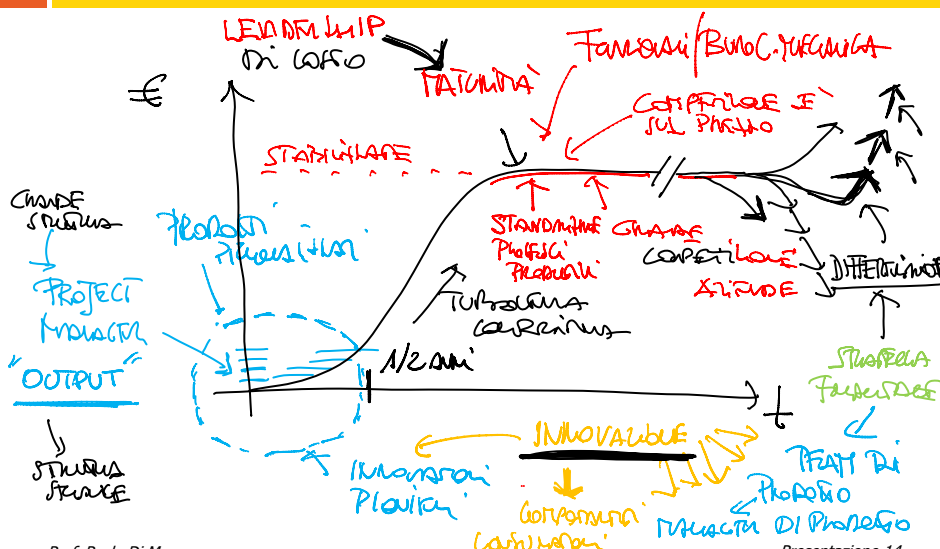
LEADERSHIP
DI COSTO

MATURITÀ

FAMIGLIA/BURoc. MECCANICA

€

COMPETIZIONE E SUL PREZZO

STABILIZZARE

CHIUDE STRUTTURA

PRODOTTI
INNOVATIVI

STANDARDIZZARE PROCESSI PRODOTTI

GRANDE COMPETIZIONE AZIENDE

DIFFERENZIAZIONE

PROJECT MANAGER

OUTPUT

TURBOLENZA CONCORRENZA

1/2 ANNI

STRATEGIA FALLENZE

t

STRUTTURA SNELLE

INNOVAZIONE

INNOVAZIONI PROVVISTI

PRATI DI PROFONDO

COMPORTAMENTO CONSUMATORI

MERCATI DI PROFONDO

Prof. Paolo Di M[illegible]

Presentazione 14